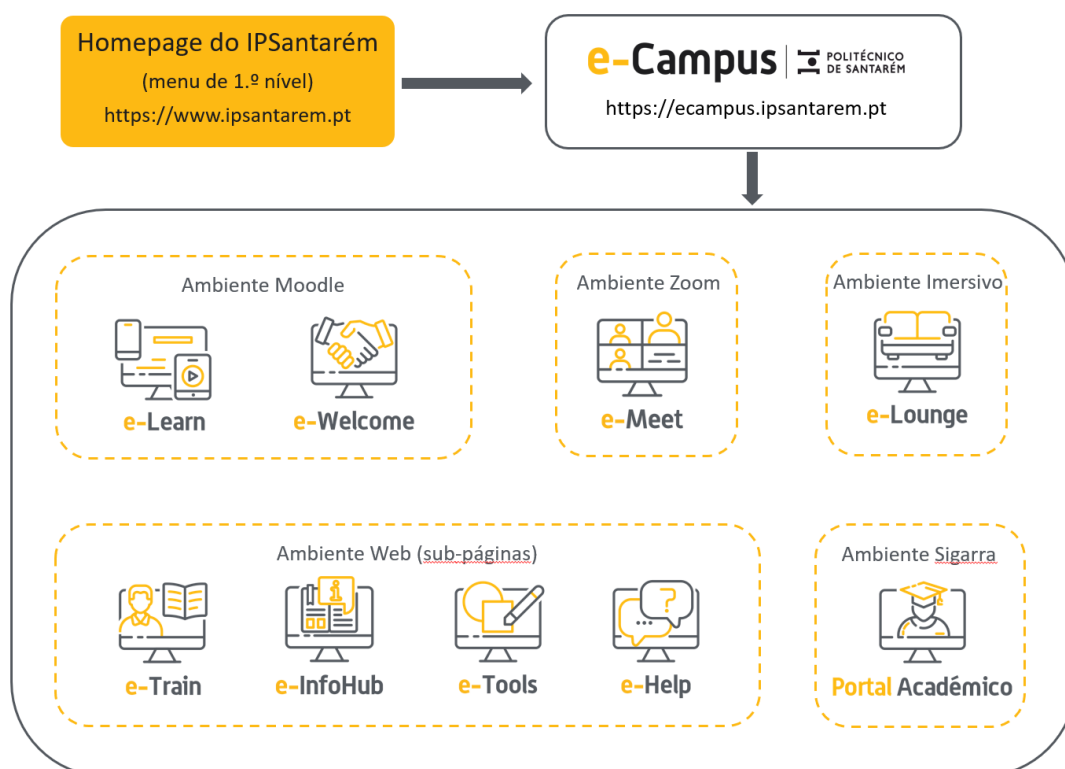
Homepage do IPSantarém
(menu de 1.º nível)
https://www.ipsantarem.pt

e-Campus | POLITÉCNICO DE SANTARÉM
https://ecampus.ipsantarem.pt

Ambiente Moodle
e-Learn
e-Welcome

Ambiente Zoom
e-Meet

Ambiente Imersivo
e-Lounge

Ambiente Web (sub-páginas)
e-Train
e-InfoHub
e-Tools
e-Help

Ambiente Sigarra
Portal Académico